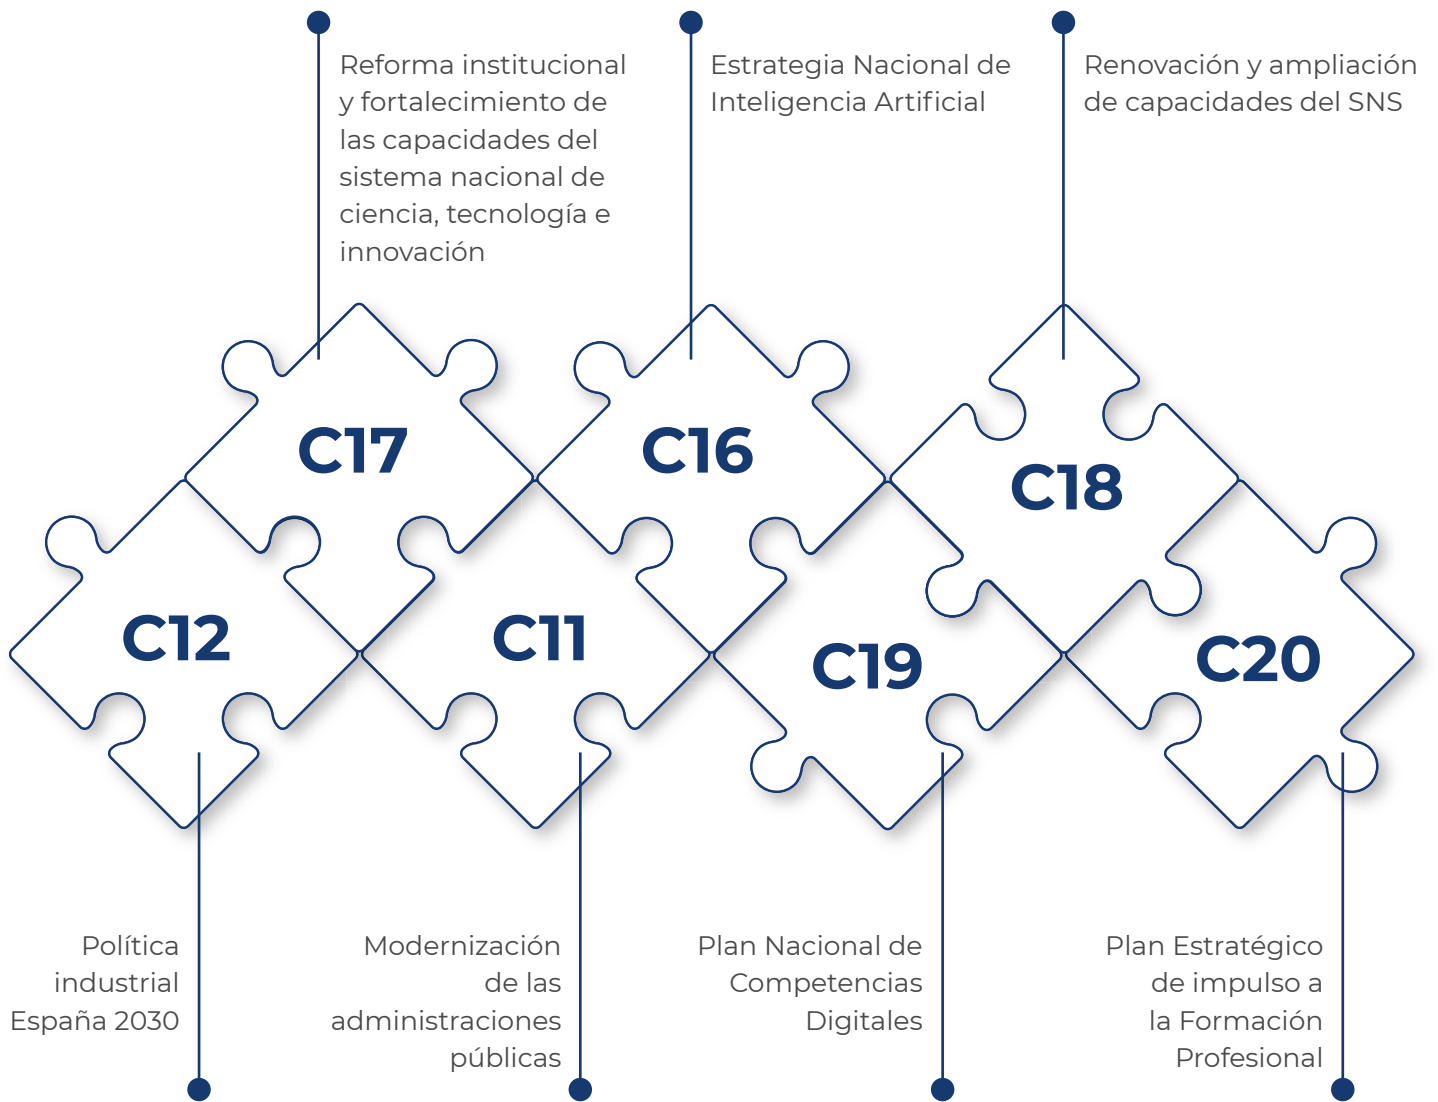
Reforma institucional y fortalecimiento de las capacidades del sistema nacional de ciencia, tecnología e innovación

Estrategia Nacional de Inteligencia Artificial

Renovación y ampliación de capacidades del SNS

C17

C16

C18

C12

C11

C19

C20

Política industrial España 2030

Modernización de las administraciones públicas

Plan Nacional de Competencias Digitales

Plan Estratégico de impulso a la Formación Profesional